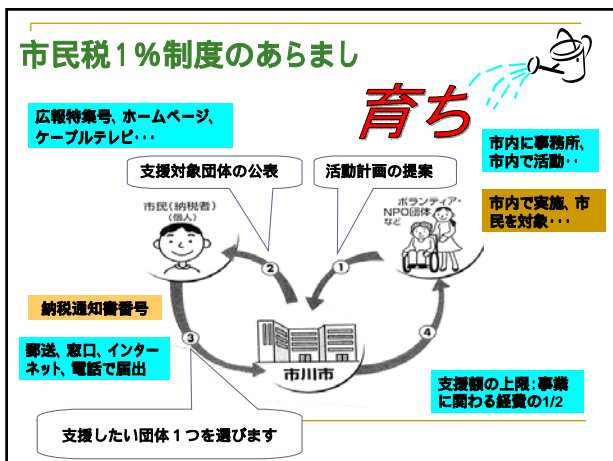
市民税１％制度のあらまし

育ち

広報特集号、ホームページ、ケーブルテレビ･･･

支援対象団体の公表

活動計画の提案

市内に事務所、市内で活動･･

市民（納税者）（個人）

ボランティア・NPO団体など

市内で実施、市民を対象･･･

②

①

納税通知書番号

③

④

郵送、窓口、インターネット、電話で届出

市川市

支援額の上限:事業に関わる経費の1/2

支援したい団体１つを選びます